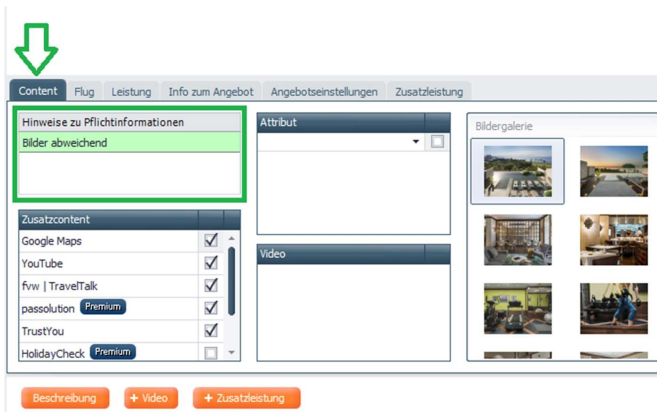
Content Flug Leistung Info zum Angebot Angebotseinstellungen Zusatzleistung

Hinweise zu Pflichtinformationen
Bilder abweichend

Attribut

Bildergalerie

Zusatzcontent
Google Maps
YouTube
fvw | TravelTalk
passolution Premium
TrustYou
HolidayCheck Premium

Video

Beschreibung + Video + Zusatzleistung